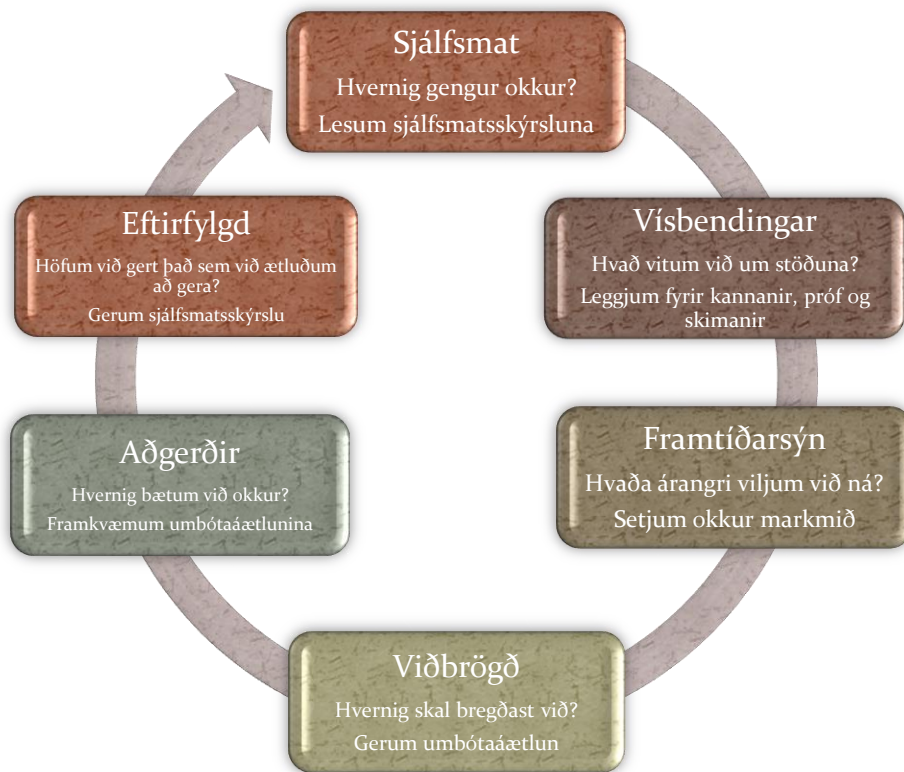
Sjálfsmat
Hvernig gengur okkur?
Lesum sjálfsmatsskýrsluna

Vísbendingar
Hvað vitum við um stöðuna?
Leggjum fyrir kannanir, próf og skimanir

Framtíðarsýn
Hvaða árangri viljum við ná?
Setjum okkur markmið

Viðbrögð
Hvernig skal bregðast við?
Gerum umbótaáætlun

Aðgerðir
Hvernig bætum við okkur?
Framkvæmum umbótaáætlunina

Eftirfylgd
Höfum við gert það sem við ætluðum að gera?
Gerum sjálfsmatsskýrslu